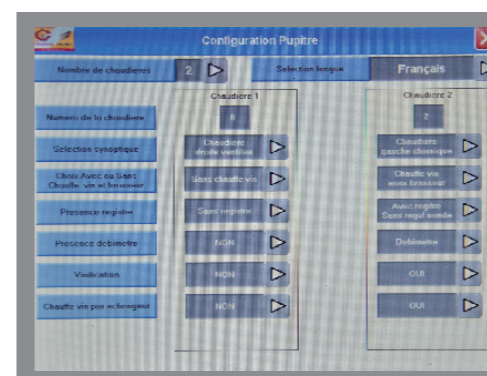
Configuration Pupitre

Nombre de chaudieres
2
Selection langue
Français

Chaudiere 1
Chaudiere 2

Numero de la chaudiere
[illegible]
2

Selection synoptique
Chaudiere droite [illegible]
Chaudiere gauche classique

Choix Avec ou Sans Chauffe vin et brasseur
Sans chauffe vin
Chauffe vin sans brasseur

Presence registre
Sans registre
Avec registre Sans regul sonde

Presence debimetre
NON
Debimetre

Vinification
NON
OUI

Chauffe vin par echangeur
NON
OUI